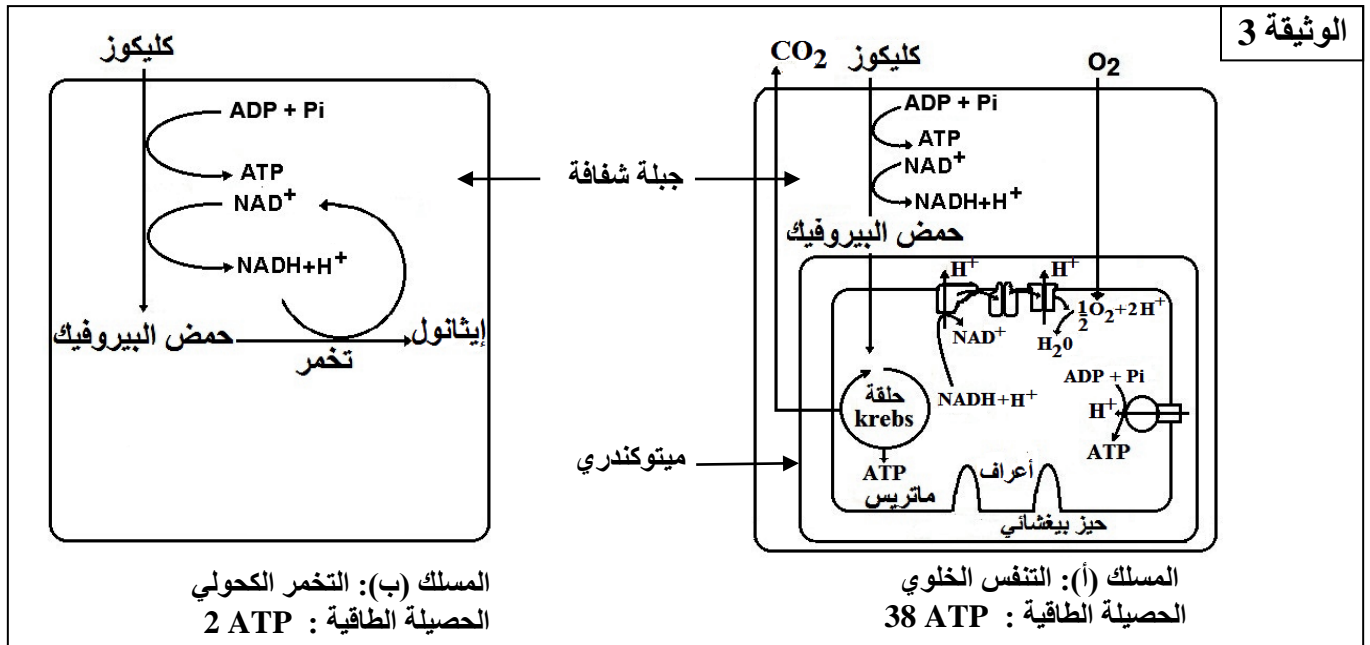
الوثيقة 3

كليكوز
$CO_2$
$O_2$
ADP + Pi
ATP
$NAD^+$
$NADH+H^+$
حمض البيروفيك
$H^+$
$H^+$
$NAD^+$
$\frac{1}{2}O_2+2H^+$
$H_20$
حلقة krebs
$NADH+H^+$
ADP + Pi
$H^+$
ATP
ATP
ماتريس
أعراف
حيز بيغشائي
جبلة شفافة
ميتوكندري

كليكوز
ADP + Pi
ATP
$NAD^+$
$NADH+H^+$
حمض البيروفيك
إيثانول
تخمر

المسلك (أ): التنفس الخلوي
الحصيلة الطاقية : 38 ATP

المسلك (ب): التخمر الكحولي
الحصيلة الطاقية : 2 ATP